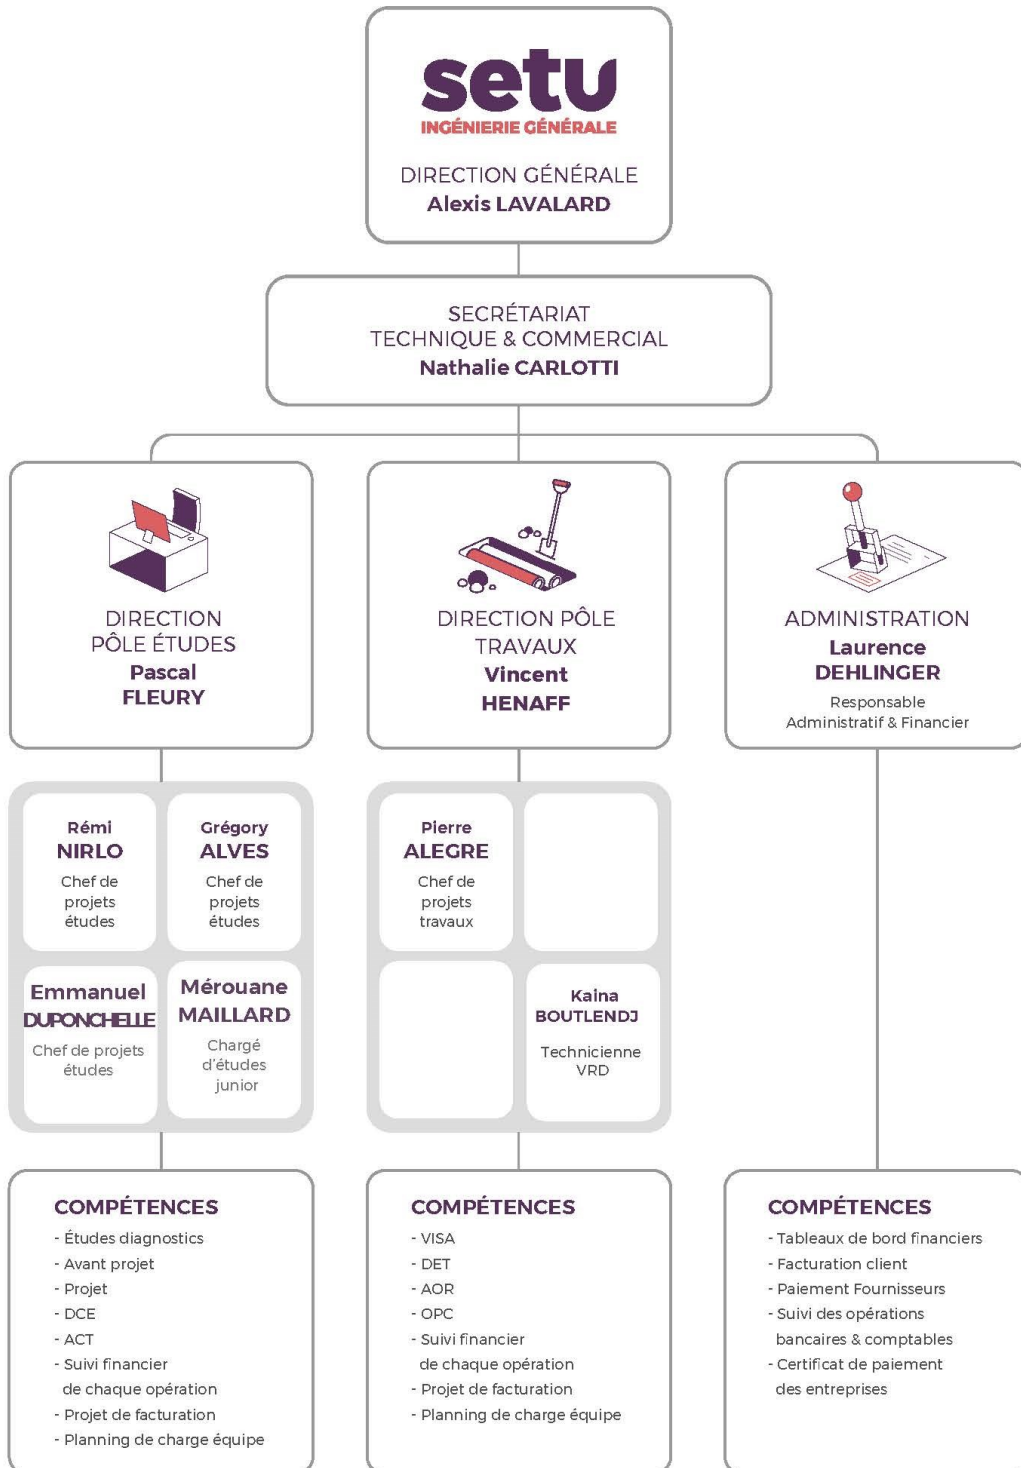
setu
INGÉNIERIE GÉNÉRALE

DIRECTION GÉNÉRALE
Alexis LAVALARD

SECRÉTARIAT
TECHNIQUE & COMMERCIAL
Nathalie CARLOTTI

DIRECTION
PÔLE ÉTUDES
Pascal
FLEURY

DIRECTION PÔLE
TRAVAUX
Vincent
HENAFF

ADMINISTRATION
Laurence
DEHLINGER
Responsable
Administratif & Financier

Rémi
NIRLO
Chef de projets études

Grégory
ALVES
Chef de projets études

Emmanuel
DUPONCHELLE
Chef de projets études

Mérouane
MAILLARD
Chargé d'études junior

Pierre
ALEGRE
Chef de projets travaux

Kaina
BOUTLENDJ
Technicienne VRD

COMPÉTENCES
- Études diagnostics
- Avant projet
- Projet
- DCE
- ACT
- Suivi financier de chaque opération
- Projet de facturation
- Planning de charge équipe

COMPÉTENCES
- VISA
- DET
- AOR
- OPC
- Suivi financier de chaque opération
- Projet de facturation
- Planning de charge équipe

COMPÉTENCES
- Tableaux de bord financiers
- Facturation client
- Paiement Fournisseurs
- Suivi des opérations bancaires & comptables
- Certificat de paiement des entreprises